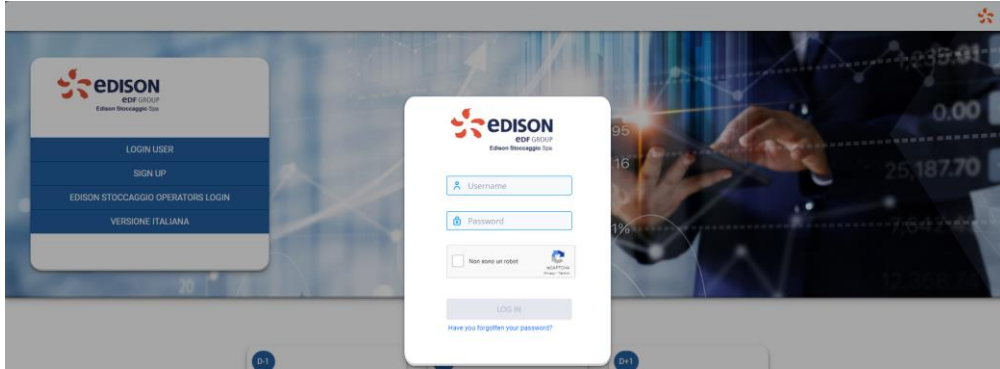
EDISON
EDF GROUP
Edison Stoccaggio Spa

LOGIN USER
SIGN UP
EDISON STOCCAGGIO OPERATORS LOGIN
VERSIONE ITALIANA

EDISON
EDF GROUP
Edison Stoccaggio Spa

Username
Password

Non sono un robot
reCAPTCHA
Privacy - Termini

LOG IN
Have you forgotten your password?

D-1
D+1

0.00
25,187.70